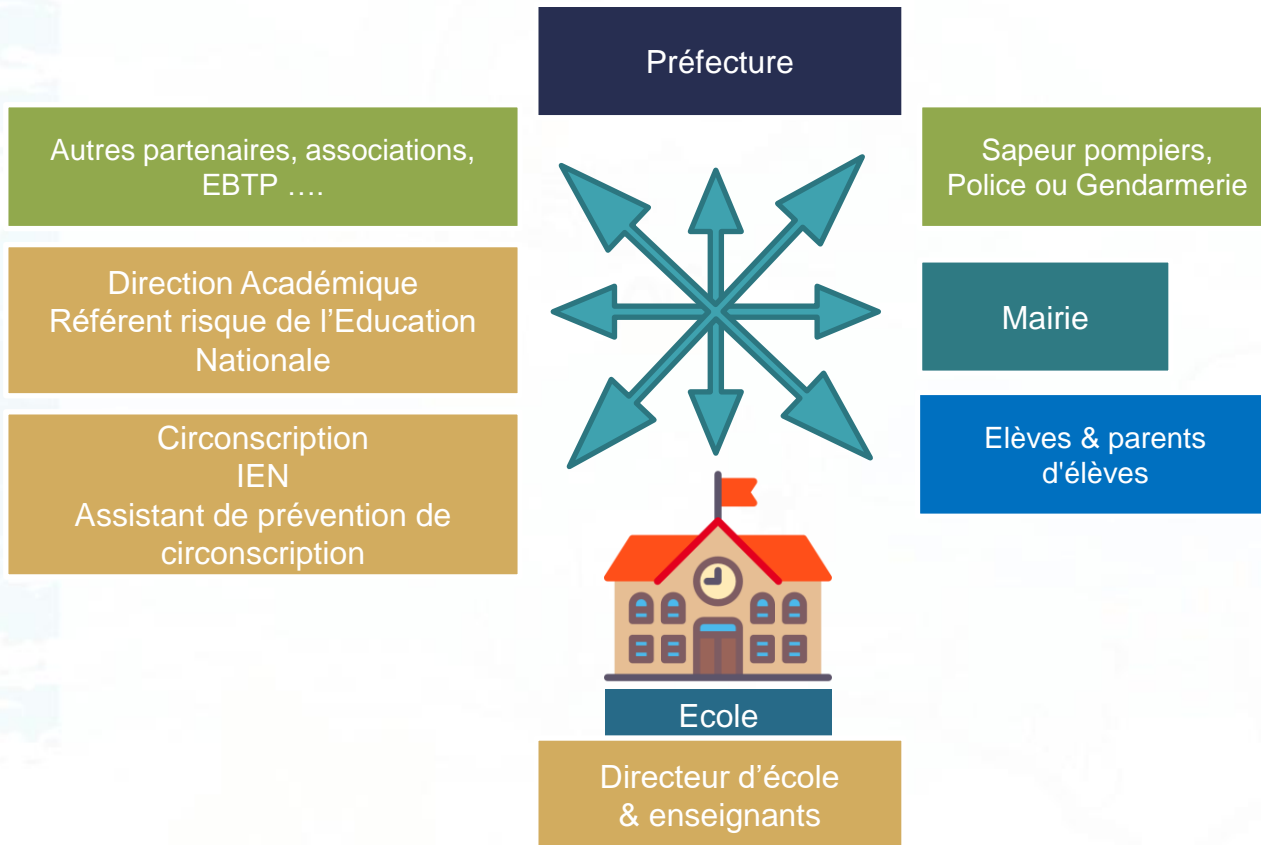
Préfecture

Autres partenaires, associations, EBTP ….

Sapeur pompiers, Police ou Gendarmerie

Direction Académique
Référent risque de l’Education Nationale

Mairie

Circonscription
IEN
Assistant de prévention de circonscription

Elèves & parents d'élèves

Ecole

Directeur d’école & enseignants